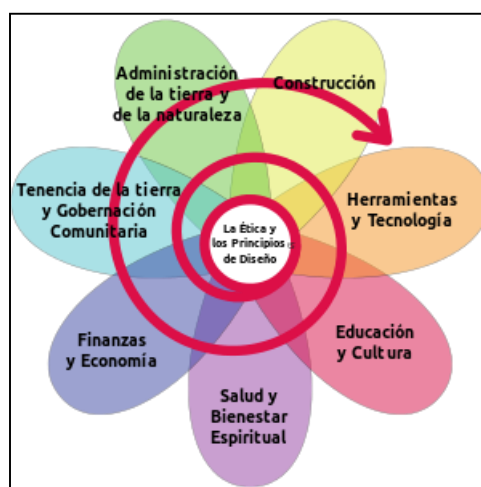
Administración de la tierra y de la naturaleza

Construcción

Herramientas y Tecnología

Educación y Cultura

Salud y Bienestar Espiritual

Finanzas y Economía

Tenencia de la tierra y Gobernación Comunitaria

La Ética y los Principios de Diseño